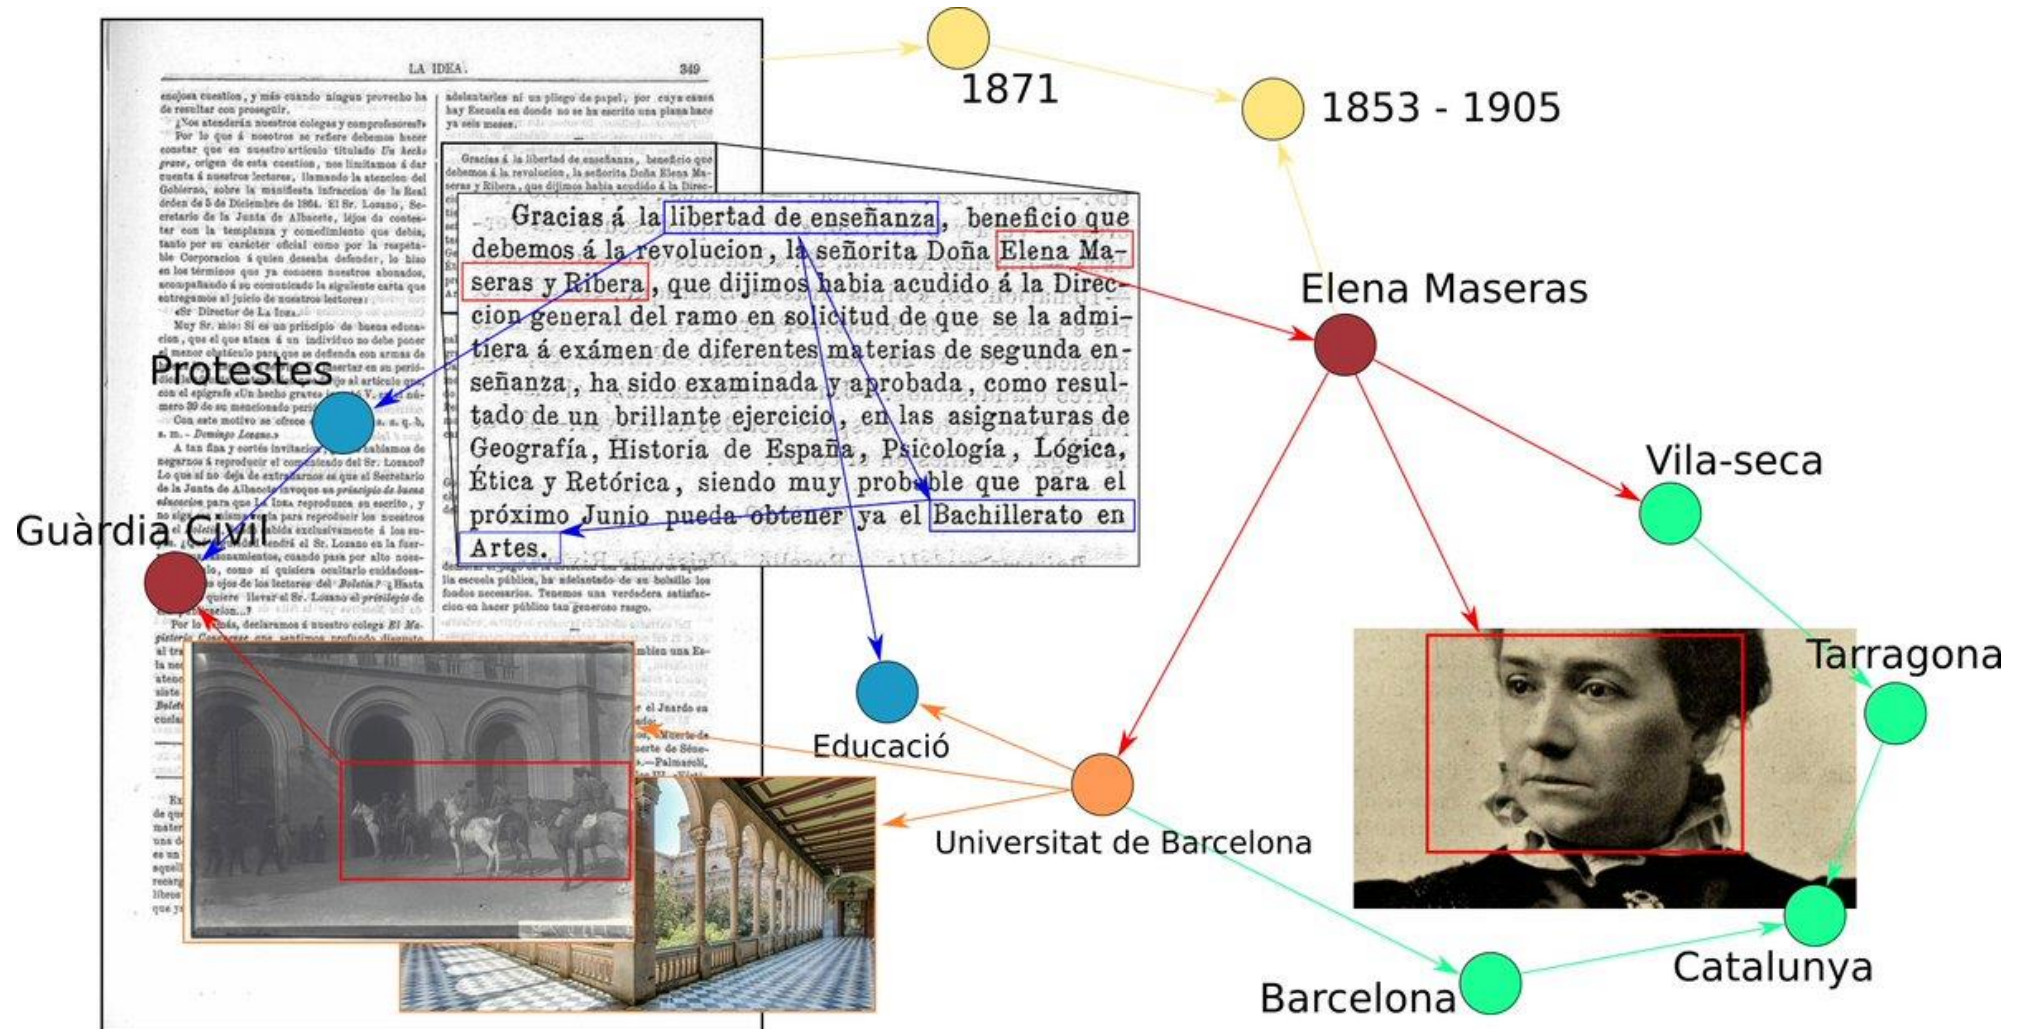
LA IDEA. 349

Gracias á la libertad de enseñanza, beneficio que debemos á la revolucion, la señorita Doña Elena Maseras y Ribera, que dijimos habia acudido á la Direccion general del ramo en solicitud de que se la admitiera á exámen de diferentes materias de segunda enseñanza, ha sido examinada y aprobada, como resultado de un brillante ejercicio, en las asignaturas de Geografía, Historia de España, Psicología, Lógica, Ética y Retórica, siendo muy probable que para el próximo Junio pueda obtener ya el Bachillerato en Artes.

1871

1853 - 1905

Elena Maseras

Protestes

Vila-seca

Guàrdia Civil

Tarragona

Educació

Universitat de Barcelona

Catalunya

Barcelona